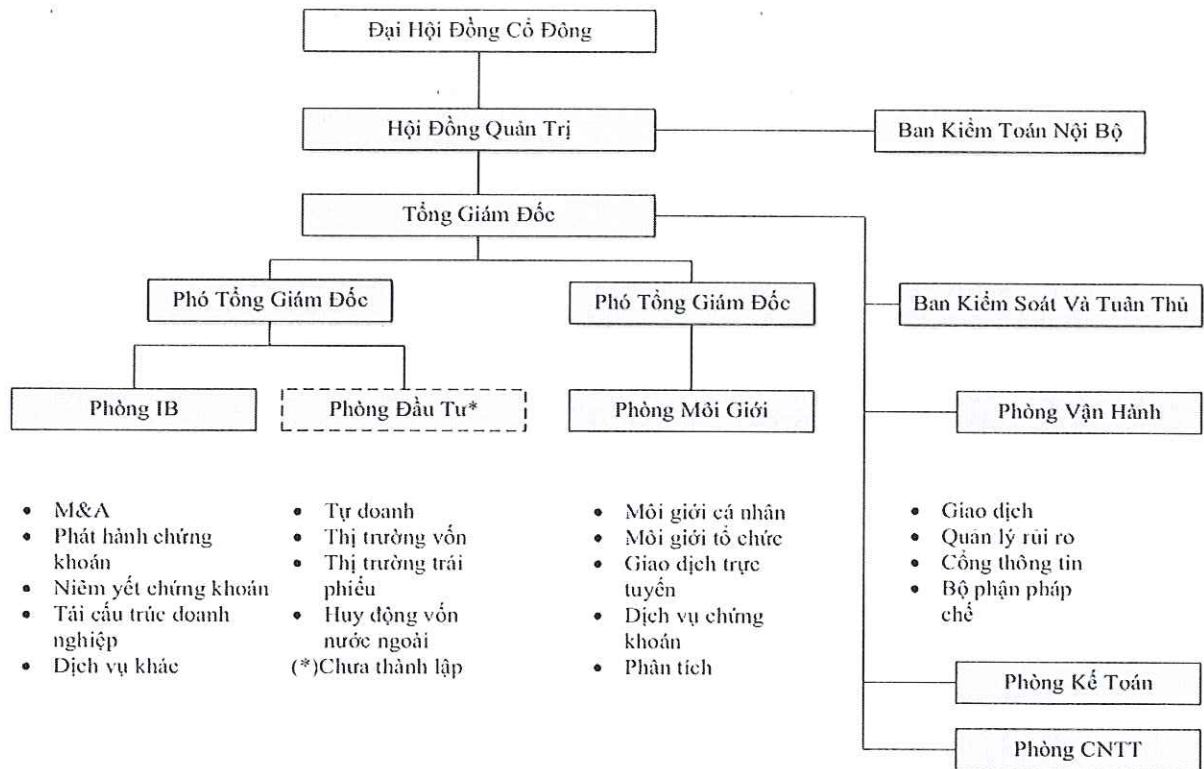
Đại Hội Đồng Cổ Đông

Hội Đồng Quản Trị

Ban Kiểm Toán Nội Bộ

Tổng Giám Đốc

Phó Tổng Giám Đốc

Phó Tổng Giám Đốc

Ban Kiểm Soát Và Tuân Thủ

Phòng IB

Phòng Đầu Tư*

Phòng Môi Giới

Phòng Vận Hành

- M&A
- Phát hành chứng khoán
- Niêm yết chứng khoán
- Tái cấu trúc doanh nghiệp
- Dịch vụ khác

- Tự doanh
- Thị trường vốn
- Thị trường trái phiếu
- Huy động vốn nước ngoài

(*)Chưa thành lập

- Môi giới cá nhân
- Môi giới tổ chức
- Giao dịch trực tuyến
- Dịch vụ chứng khoán
- Phân tích

- Giao dịch
- Quản lý rủi ro
- Cổng thông tin
- Bộ phận pháp chế

Phòng Kế Toán

Phòng CNTT